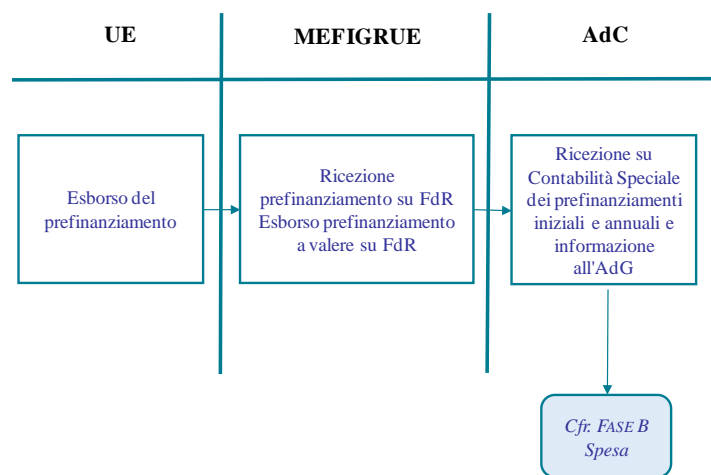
UE

MEFIGRUE

AdC

Esborso del prefinanziamento

Ricezione prefinanziamento su FdR Esborso prefinanziamento a valere su FdR

Ricezione su Contabilità Speciale dei prefinanziamenti iniziali e annuali e informazione all'AdG

Cfr. FASE B Spesa